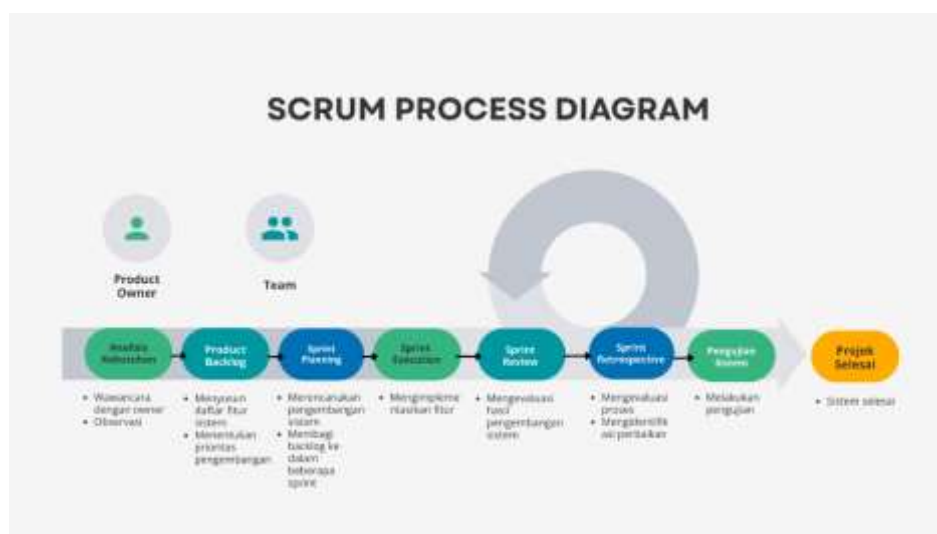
SCRUM PROCESS DIAGRAM

Product Owner

Team

Analisis Kebutuhan

Product Backlog

Sprint Planning

Sprint Execution

Sprint Review

Sprint Retrospective

Pengujian Sistem

Projek Selesai

• Wawancara dengan owner
• Observasi

• Menyusun daftar fitur sistem
• Menentukan prioritas pengembangan

• Merencanakan pengembangan sistem
• Membagi backlog ke dalam beberapa sprint

• Mengimplementasikan fitur

• Mengevaluasi hasil pengembangan sistem

• Mengevaluasi proses
• Mengidentifikasi perbaikan

• Melakukan pengujian

• Sistem selesai